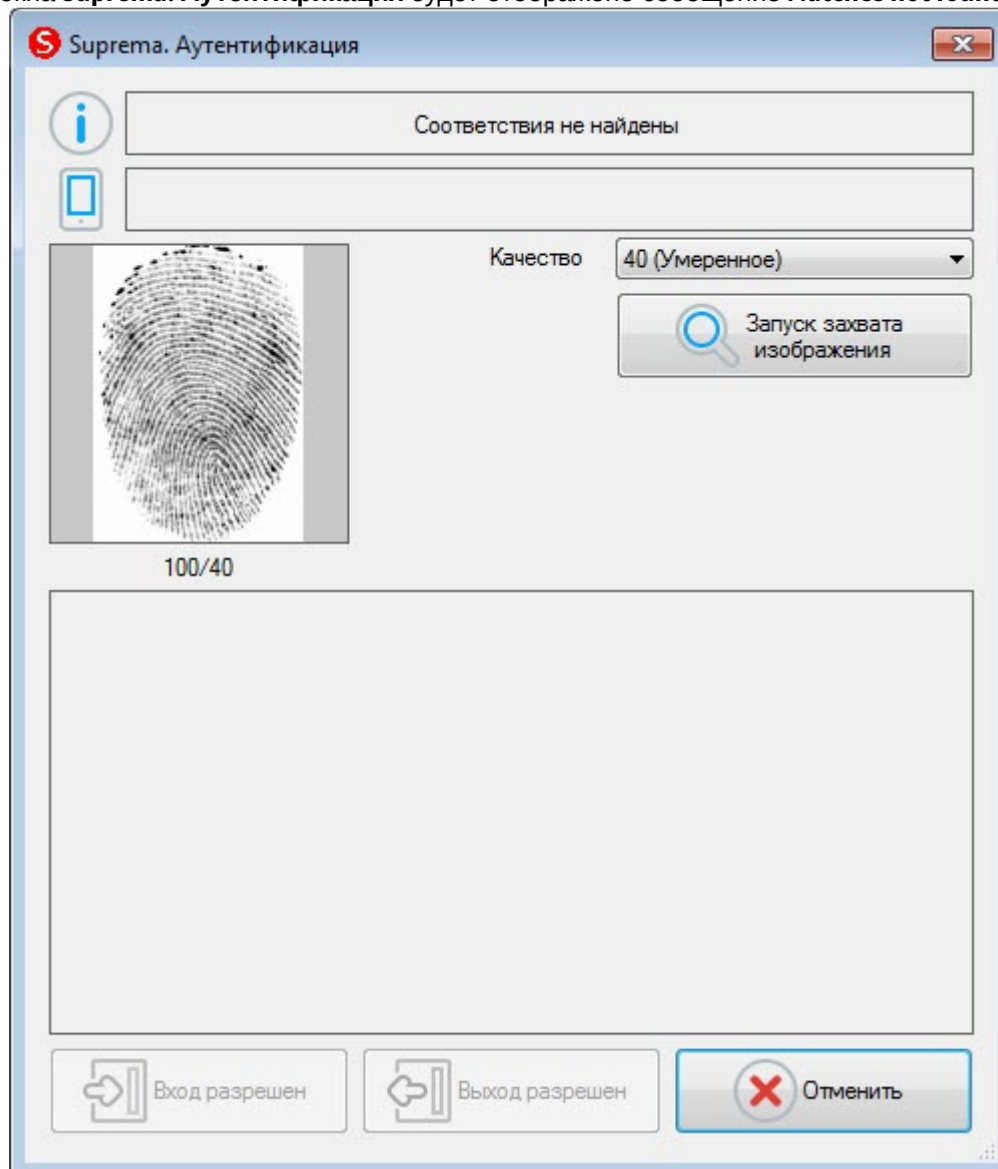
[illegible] Suprema. Аутентификация будет отображено сообщение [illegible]

Suprema. Аутентификация

Соответствия не найдены

Качество

40 (Умеренное)

Запуск захвата изображения

100/40

Вход разрешен

Выход разрешен

Отменить